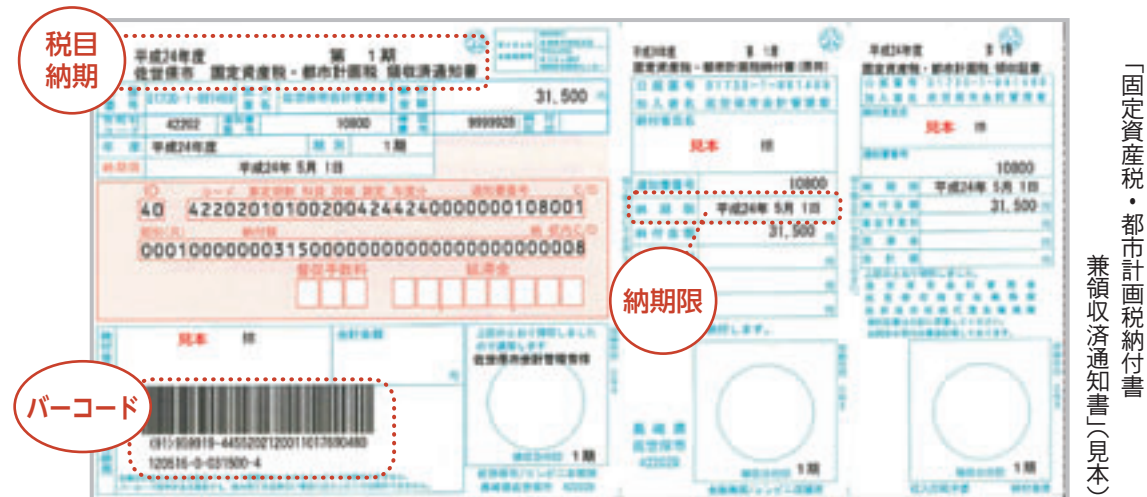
税目
納期

平成24年度 第 1期
佐世保市 固定資産税・都市計画税 領収済通知書

31,500

42202

10800

9999928

平成24年度

1期

平成24年 5月 1日

40 422020101002004244240000000108001

000100000003150000000000000000000008

見本 様

(91)959919-44552021200110176890480
120616-0-031500-4

1期

平成24年度 第 1期

01730-1-881488

見本 様

10800

平成24年 5月 1日

31,500

1期

平成24年度 第 1期

01730-1-881488

見本 様

10800

平成24年 5月 1日

31,500

1期

バーコード

納期限

「固定資産税・都市計画税納付書兼領収済通知書」(見本)